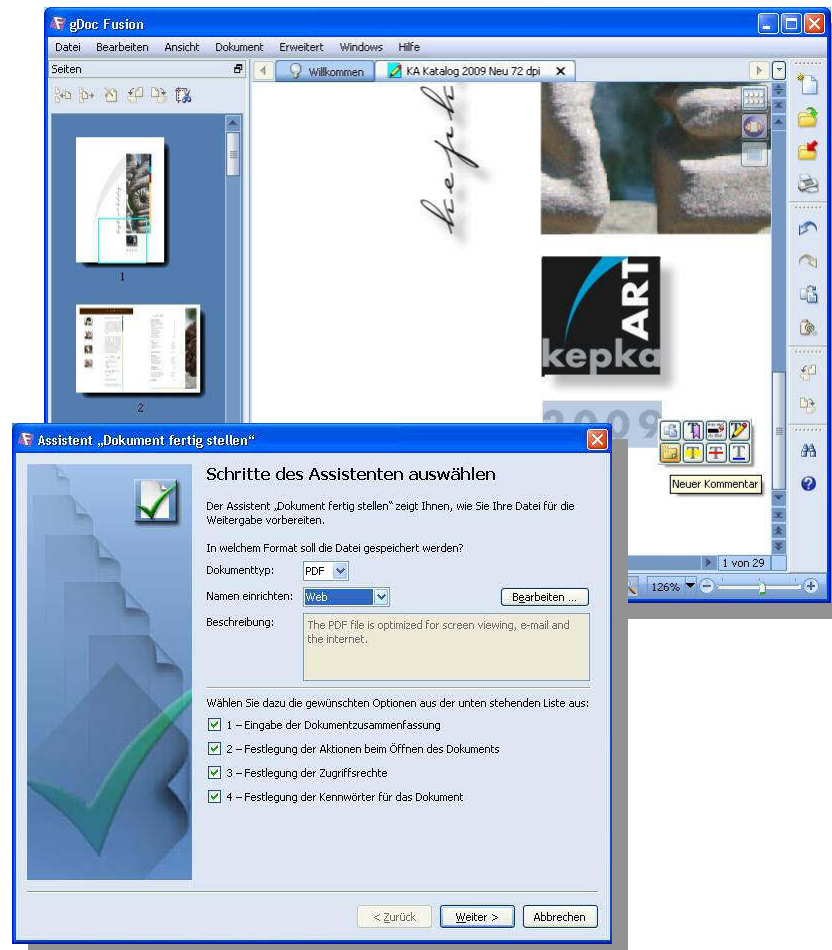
gDoc Fusion

Datei Bearbeiten Ansicht Dokument Erweitert Windows Hilfe

Seiten

Willkommen

KA Katalog 2009 Neu 72 dpi

1

2

kepka

ART

kepka

2009

Neuer Kommentar

1 von 29

126%

Assistent „Dokument fertig stellen“

Schritte des Assistenten auswählen

Der Assistent „Dokument fertig stellen“ zeigt Ihnen, wie Sie Ihre Datei für die Weitergabe vorbereiten.

In welchem Format soll die Datei gespeichert werden?

Dokumenttyp: PDF

Namen einrichten: Web

Bearbeiten ...

Beschreibung: The PDF file is optimized for screen viewing, e-mail and the internet.

Wählen Sie dazu die gewünschten Optionen aus der unten stehenden Liste aus:

1 – Eingabe der Dokumentzusammenfassung

2 – Festlegung der Aktionen beim Öffnen des Dokuments

3 – Festlegung der Zugriffsrechte

4 – Festlegung der Kennwörter für das Dokument

< Zurück

Weiter >

Abbrechen